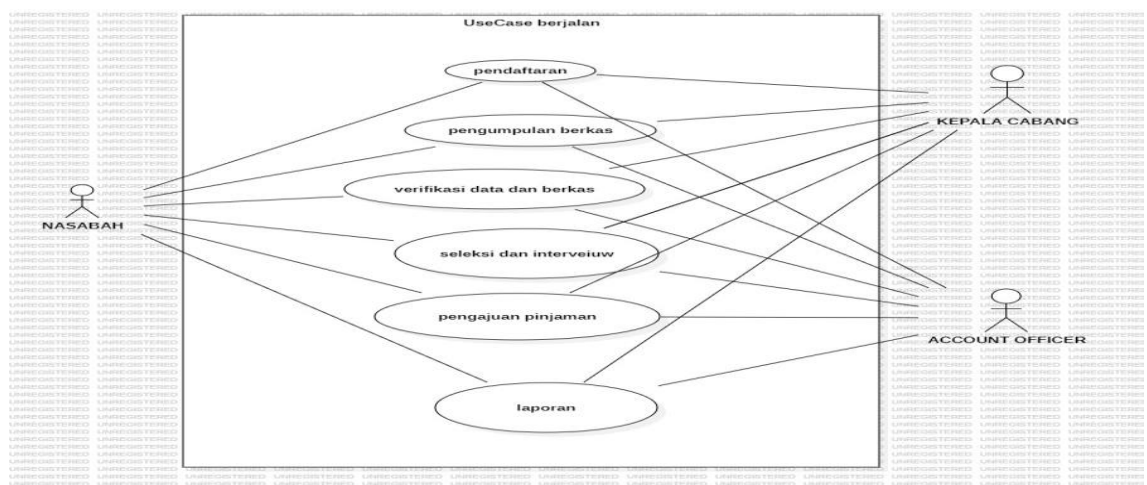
UseCase berjalan

pendaftaran

pengumpulan berkas

verifikasi data dan berkas

seleksi dan interveiuw

pengajuan pinjaman

laporan

NASABAH

KEPALA CABANG

ACCOUNT OFFICER

UNREGISTERED UNREGISTERED UNREGISTERED UNREGISTERED UNREGISTERED UNREGISTERED UNREGISTERED UNREGISTERED UNREGISTERED